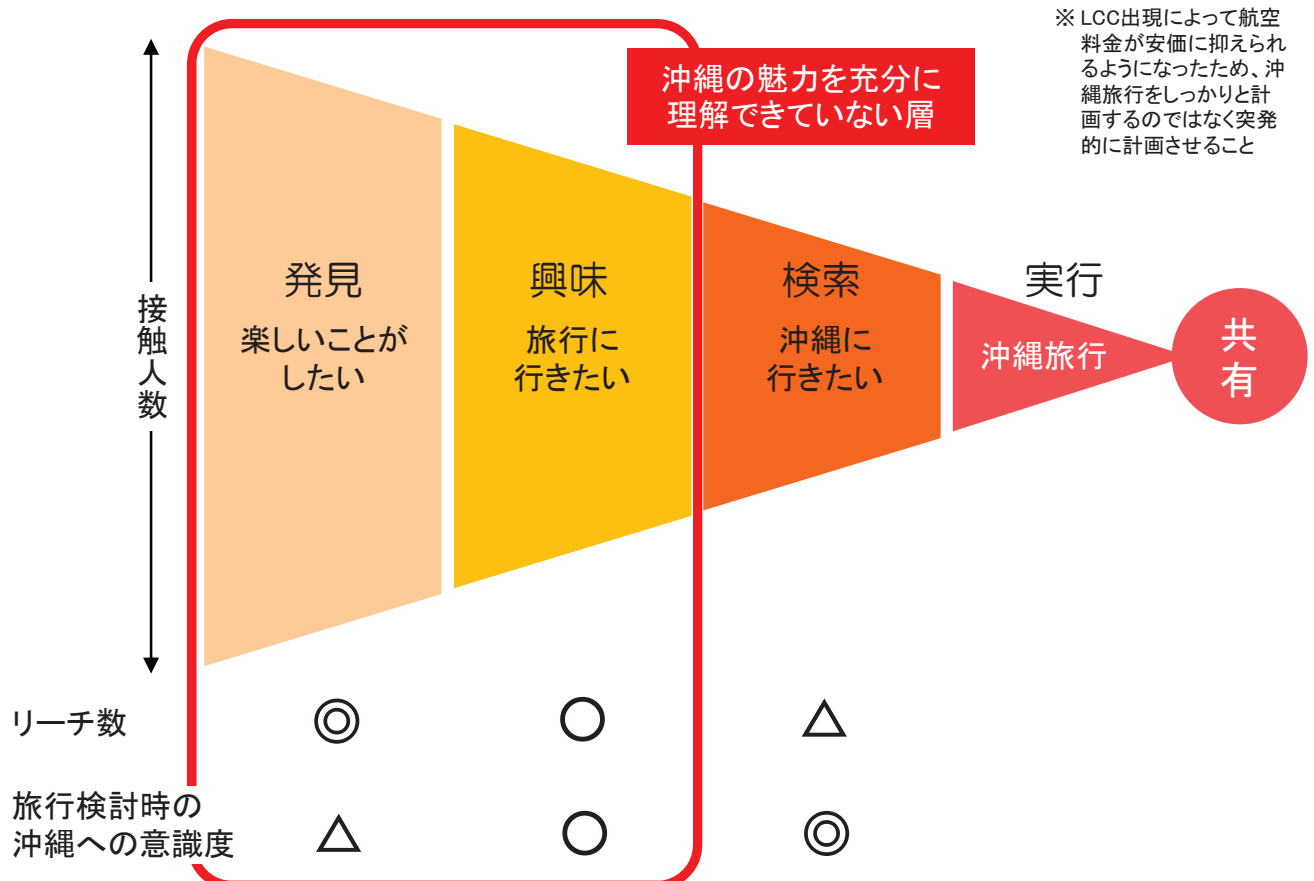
※ LCC出現によって航空料金が安価に抑えられるようになったため、沖縄旅行をしっかりと計画するのではなく突発的に計画させること

沖縄の魅力を充分に理解できていない層

接触人数

発見
楽しいことがしたい

興味
旅行に行きたい

検索
沖縄に行きたい

実行
沖縄旅行

共有

リーチ数 ◎ ○ △

旅行検討時の沖縄への意識度 △ ○ ◎